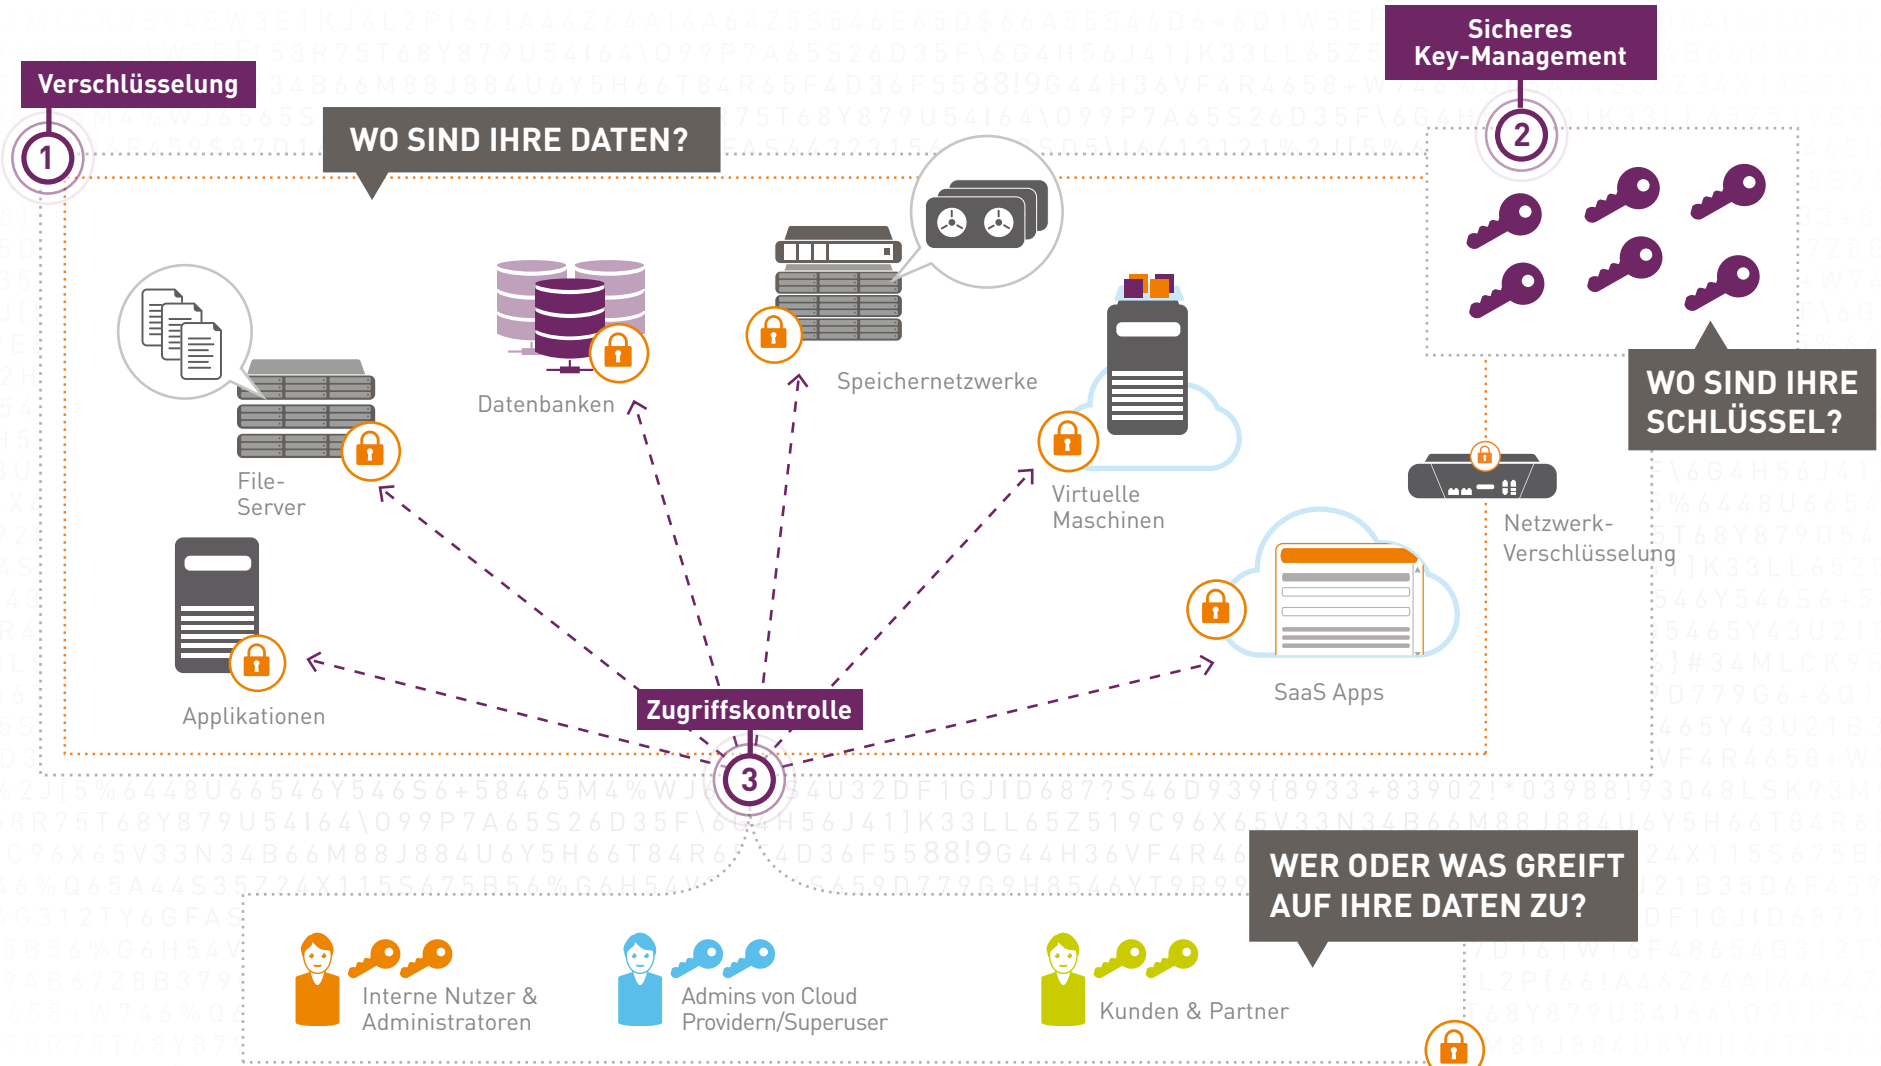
Verschlüsselung

1

WO SIND IHRE DATEN?

Sicheres Key-Management

2

File-Server

Datenbanken

Speichernetzwerke

Virtuelle Maschinen

Netzwerk-Verschlüsselung

WO SIND IHRE SCHLÜSSEL?

Applikationen

SaaS Apps

Zugriffskontrolle

3

WER ODER WAS GREIFT AUF IHRE DATEN ZU?

Interne Nutzer & Administratoren

Admins von Cloud Providern/Superuser

Kunden & Partner